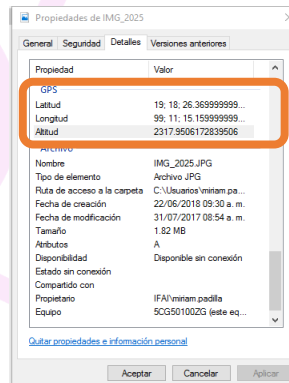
Propiedades de IMG_2025

General | Seguridad | Detalles | Versiones anteriores

| Propiedad | Valor |
|---|---|
| GPS | |
| Latitud | 19; 18; 26.369999999... |
| Longitud | 99; 11; 15.159999999... |
| Altitud | 2317.9506172839506 |
| Archivo | |
| Nombre | IMG_2025.JPG |
| Tipo de elemento | Archivo JPG |
| Ruta de acceso a la carpeta | C:\Usuarios\miriam.pa... |
| Fecha de creación | 22/06/2018 09:30 a. m. |
| Fecha de modificación | 31/07/2017 08:54 a. m. |
| Tamaño | 1.82 MB |
| Atributos | A |
| Disponibilidad | Disponible sin conexión |
| Estado sin conexión | |
| Compartido con | |
| Propietario | IFAI\miriam.padilla |
| Equipo | 5CG50100ZG (este eq... |

Quitar propiedades e información personal

Aceptar | Cancelar | Aplicar